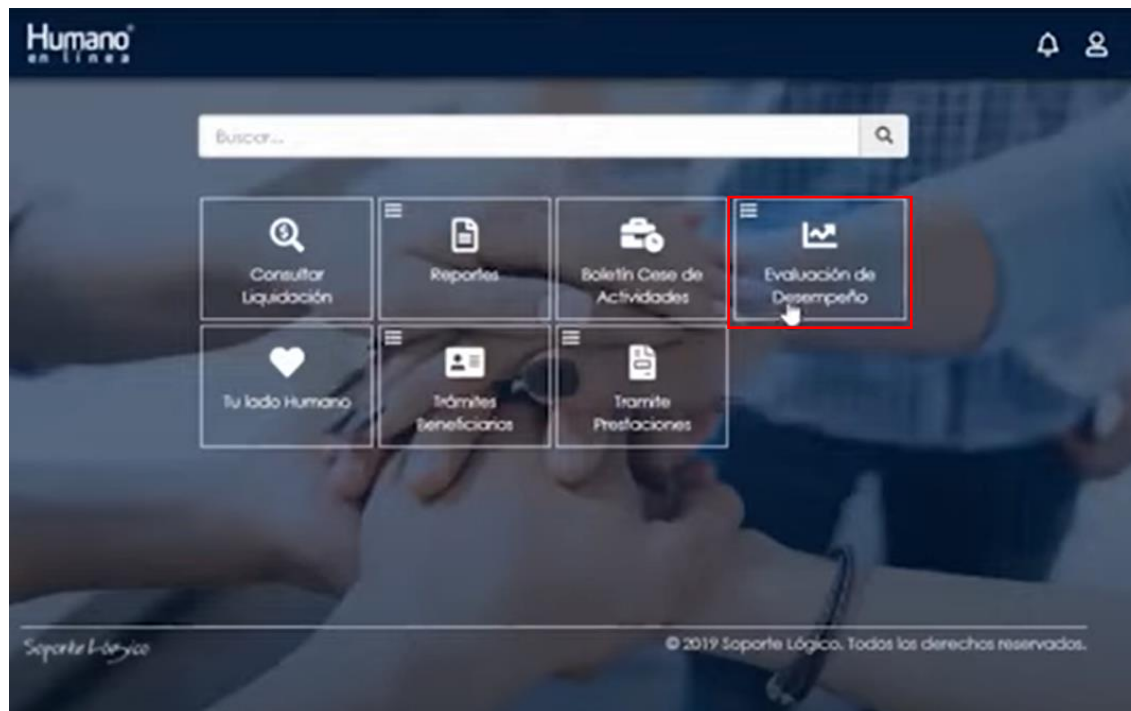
Humano®
en línea

Buscar...

Consultar Liquidación

Reportes

Boletín Cese de Actividades

Evaluación de Desempeño

Tu lado Humano

Trámites Beneficiarios

Tramite Prestaciones

Soporte Lógico

© 2019 Soporte Lógico. Todos los derechos reservados.